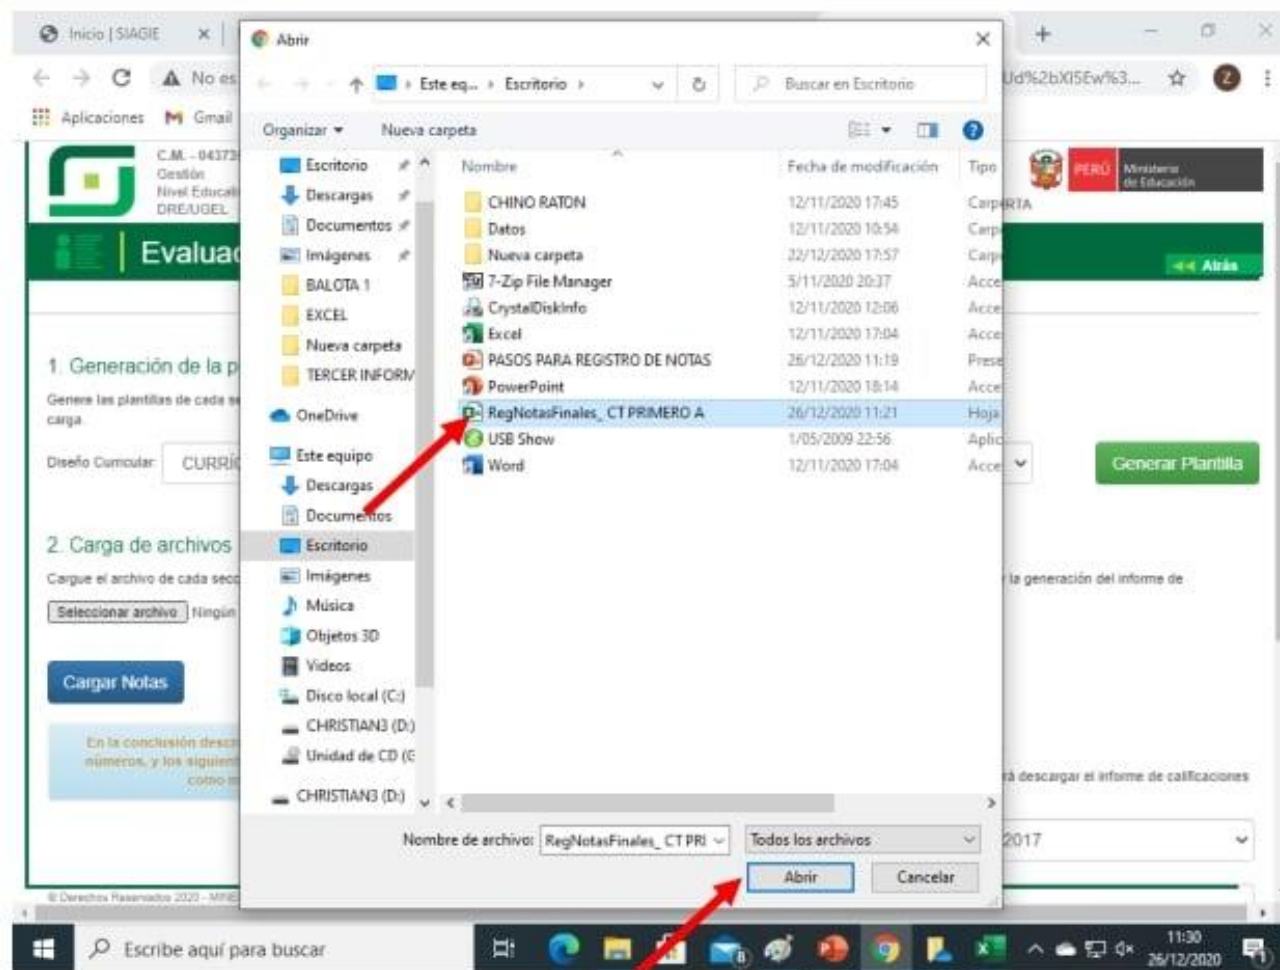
Inicio | SIAGIE ×
Abrir ×
No es
Ud%2bXI5Ew%3...
Aplicaciones Gmail
Este eq... › Escritorio ›
Buscar en Escritorio
Organizar ▾ Nueva carpeta
C.M. - 04373
Gestión
Nivel Educati
DRE/UGEL
Evaluac
PERÚ Ministerio de Educación
Atrás
Escritorio
Descargas
Documentos
Imágenes
BALOTA 1
EXCEL
Nueva carpeta
TERCER INFORM
OneDrive
Este equipo
Descargas
Documentos
Escritorio
Imágenes
Música
Objetos 3D
Videos
Disco local (C:)
CHRISTIAN3 (D:)
Unidad de CD (G
CHRISTIAN3 (D:)

| Nombre | Fecha de modificación | Tipo |
|---|---|---|
| CHINO RATON | 12/11/2020 17:45 | CarpETA |
| Datos | 12/11/2020 10:54 | Carp |
| Nueva carpeta | 22/12/2020 17:57 | Carp |
| 7-Zip File Manager | 5/11/2020 20:37 | Acce |
| CrystalDiskInfo | 12/11/2020 12:06 | Acce |
| Excel | 12/11/2020 17:04 | Acce |
| PASOS PARA REGISTRO DE NOTAS | 26/12/2020 11:19 | Prese |
| PowerPoint | 12/11/2020 18:14 | Acce |
| RegNotasFinales_ CT PRIMERO A | 26/12/2020 11:21 | Hoja |
| USB Show | 1/05/2009 22:56 | Aplic |
| Word | 12/11/2020 17:04 | Acce |

1. Generación de la p
Genere las plantillas de cada se carga
Diseño Curricular: CURRÍ
Generar Plantilla
2. Carga de archivos
Cargue el archivo de cada secc
la generación del informe de
Seleccionar archivo Ningún
Cargar Notas
En la conclusión desc números, y los siguien como m
rá descargar el informe de calificaciones
2017
Nombre de archivo: RegNotasFinales_ CT PRI
Todos los archivos
Abrir Cancelar
© Derechos Reservados 2020 - MINE
Escribe aquí para buscar
11:30
26/12/2020